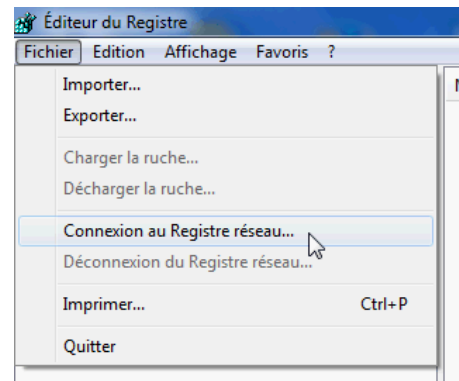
Éditeur du Registre
Fichier Edition Affichage Favoris ?
Importer...
Exporter...
Charger la ruche...
Décharger la ruche...
Connexion au Registre réseau...
Déconnexion du Registre réseau...
Imprimer... Ctrl+P
Quitter